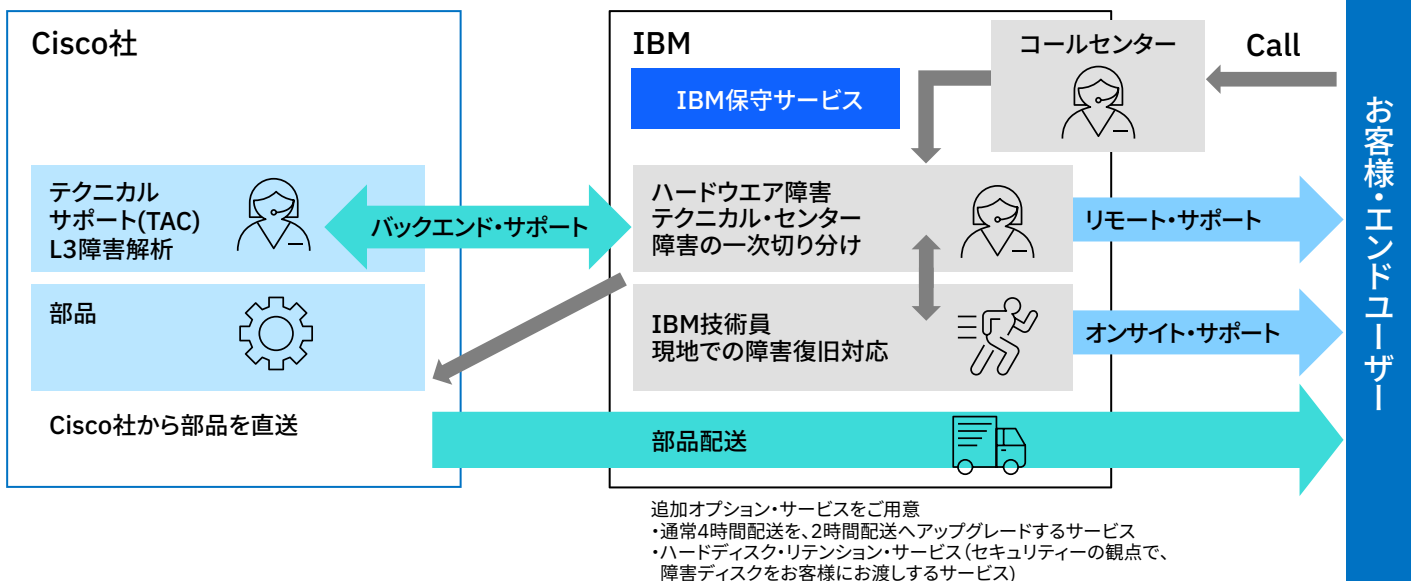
Cisco社

テクニカル
サポート(TAC)
L3障害解析

部品

Cisco社から部品を直送

バックエンド・サポート

IBM

IBM保守サービス

コールセンター

Call

ハードウエア障害
テクニカル・センター
障害の一次切り分け

IBM技術員
現地での障害復旧対応

リモート・サポート

オンサイト・サポート

部品配送

お客様・エンドユーザー

追加オプション・サービスをご用意
・通常4時間配送を、2時間配送へアップグレードするサービス
・ハードディスク・リテンション・サービス（セキュリティーの観点で、障害ディスクをお客様にお渡しするサービス）